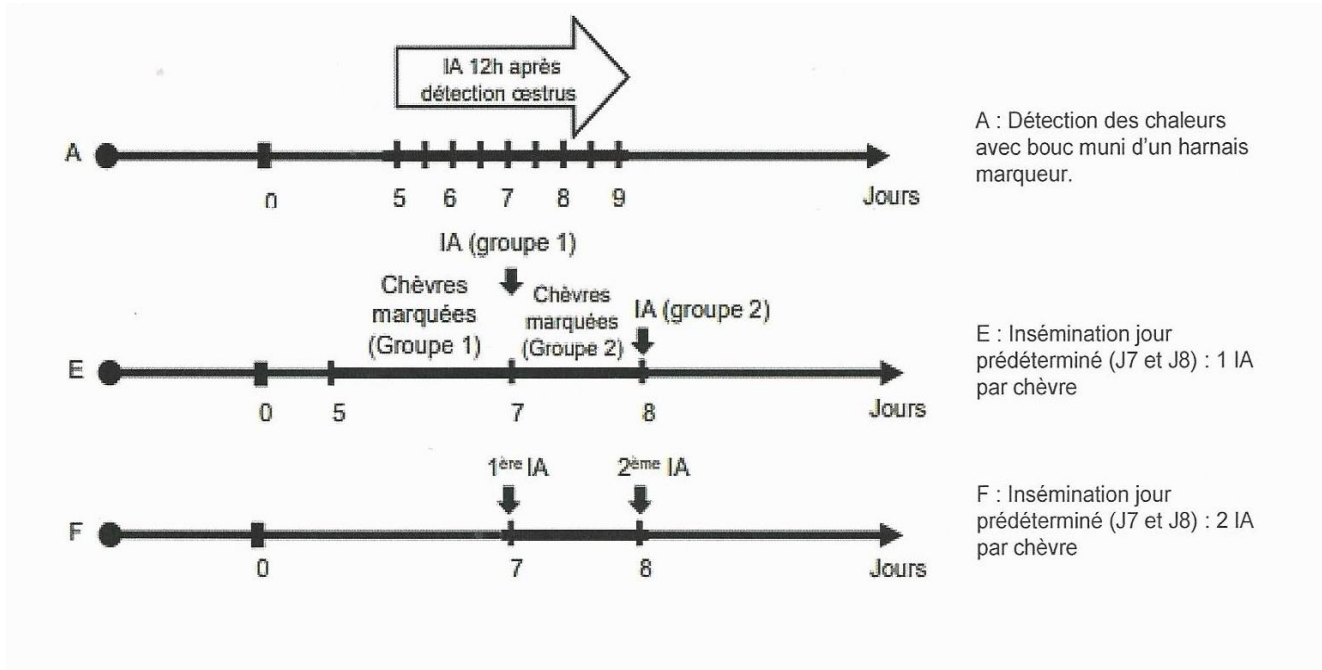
IA 12h après détection œstrus

A

0 5 6 7 8 9 Jours

A : Détection des chaleurs avec bouc muni d'un harnais marqueur.

IA (groupe 1)

Chèvres marquées (Groupe 1)

Chèvres marquées (Groupe 2)

IA (groupe 2)

E

0 5 7 8 Jours

E : Insémination jour prédéterminé (J7 et J8) : 1 IA par chèvre

1$^{ère}$ IA

2$^{ème}$ IA

F

0 7 8 Jours

F : Insémination jour prédéterminé (J7 et J8) : 2 IA par chèvre